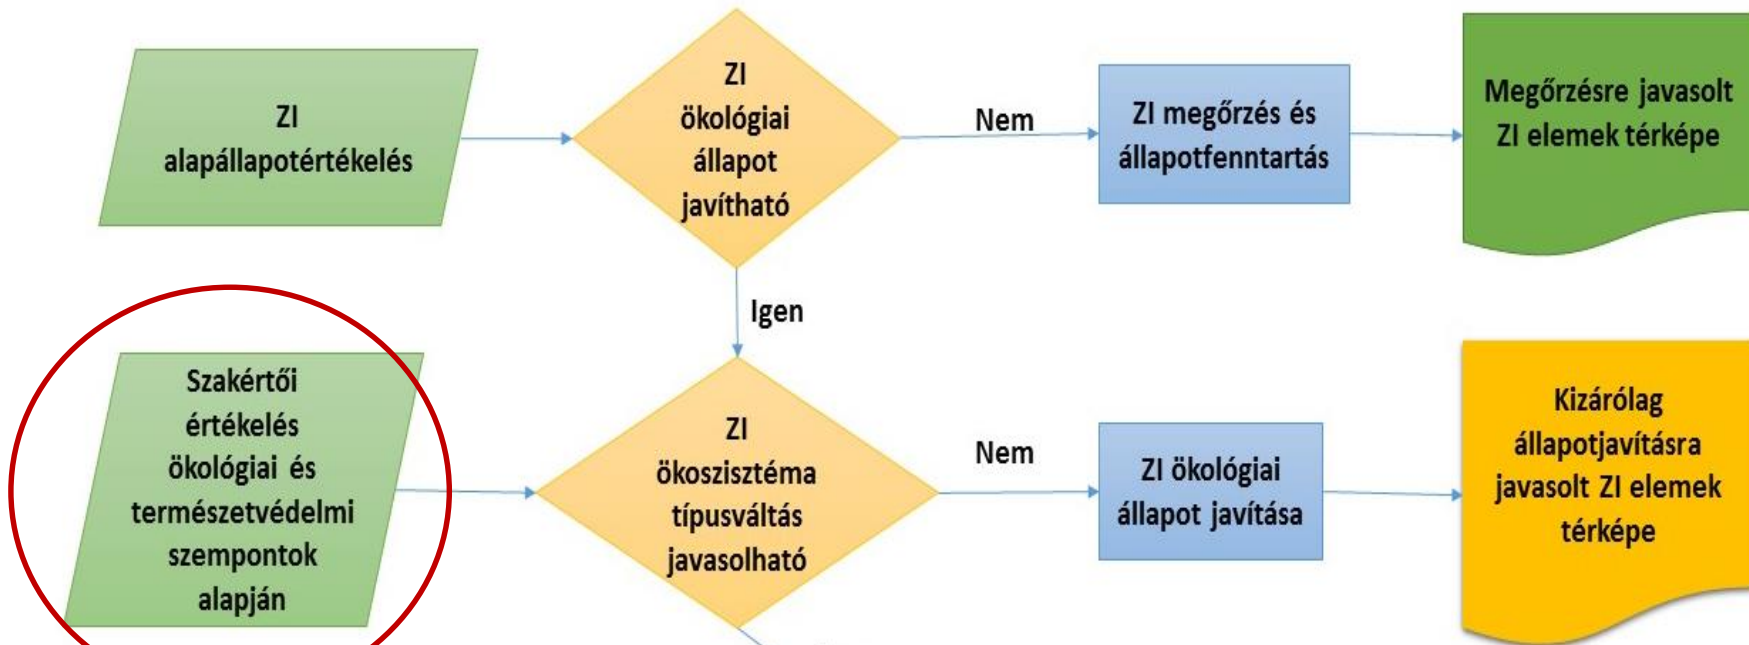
ZI alapállapotértékelés

ZI ökológiai állapot javítható

Nem

ZI megőrzés és állapotfenntartás

Megőrzésre javasolt ZI elemek térképe

Igen

Szakértői értékelés ökológiai és természetvédelmi szempontok alapján

ZI ökoszisztéma típusváltás javasolható

Nem

ZI ökológiai állapot javítása

Kizárólag állapotjavításra javasolt ZI elemek térképe